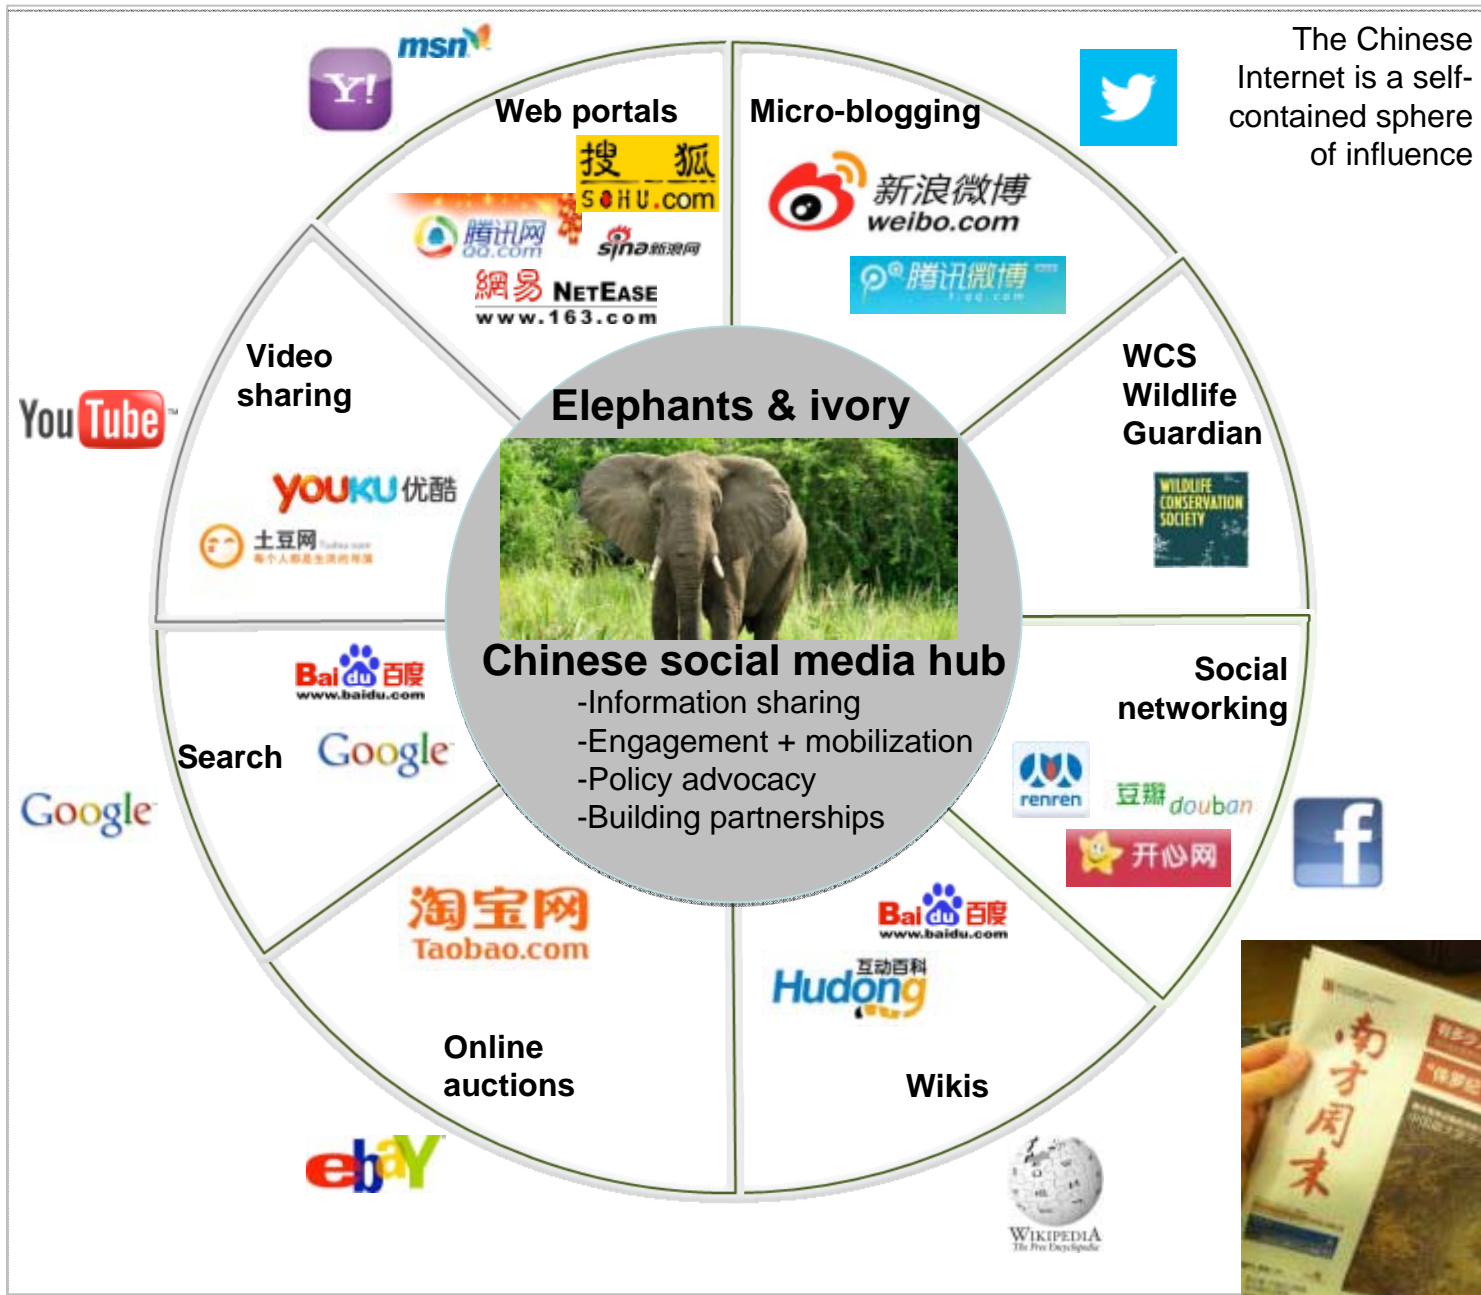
The Chinese Internet is a self-contained sphere of influence

msn

Y!

Web portals

搜狐 SOHU.com

腾讯网 QQ.com

sina 新浪网

網易 NETEASE www.163.com

Micro-blogging

新浪微博 weibo.com

腾讯微博 t.qq.com

WCS Wildlife Guardian

WILDLIFE CONSERVATION SOCIETY

Video sharing

YouTube

YOUKU 优酷

土豆网

Elephants & ivory

Chinese social media hub
-Information sharing
-Engagement + mobilization
-Policy advocacy
-Building partnerships

Social networking

renren

豆瓣 douban

开心网

Bai du 百度 www.baidu.com

Search

Google

Google

淘宝网 Taobao.com

Online auctions

ebay

Bai du 百度 www.baidu.com

互动百科 Hudong

Wikis

WIKIPEDIA The Free Encyclopedia

南方周末